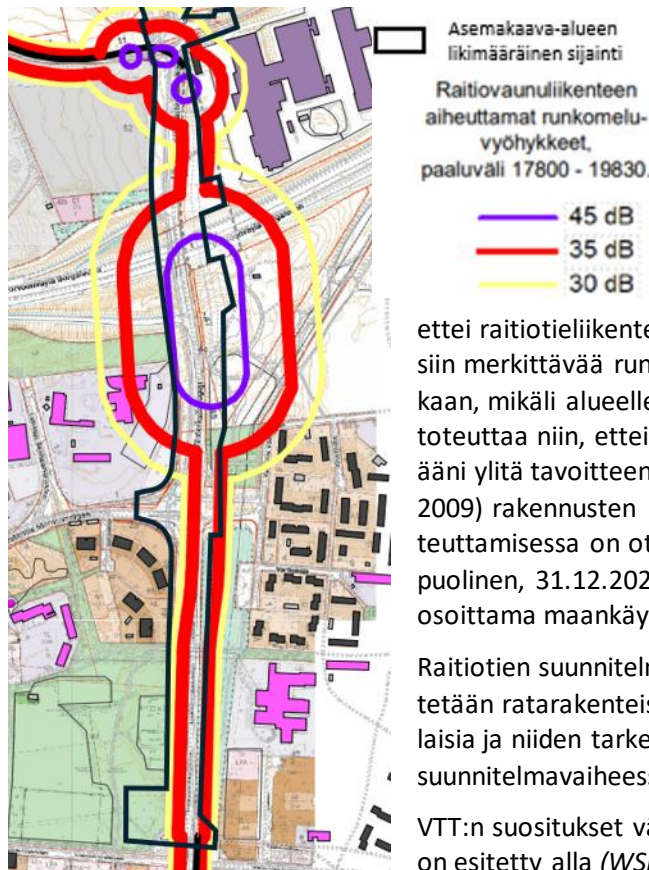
Asemakaava-alueen likimääräinen sijainti

Raitiovaunuliikenteen aiheuttamat runkomeluvyöhykkeet, paaluväli 17800 - 19830.

45 dB
35 dB
30 dB

ettei raitiotieliikente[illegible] siin merkittävää run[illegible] kaan, mikäli alueelle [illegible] toteuttaa niin, ettei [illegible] ääni ylitä tavoitteen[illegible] 2009) rakennusten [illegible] teuttamisessa on ot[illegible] puolinen, 31.12.202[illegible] osoittama maankäy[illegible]

Raitiotien suunnitel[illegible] tetään ratarakenteis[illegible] laisia ja niiden tarke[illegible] suunnitelmavaiheess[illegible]

VTT:n suositukset v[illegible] on esitetty alla (WS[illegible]